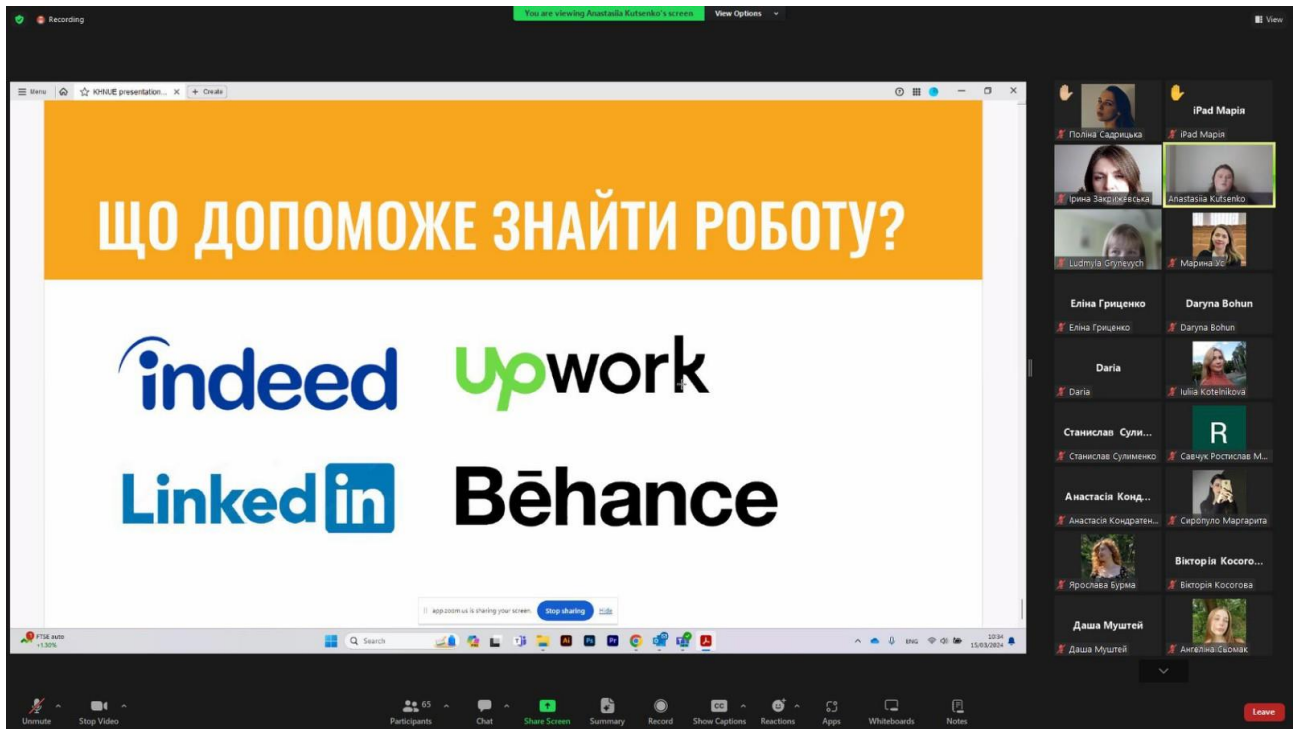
Recording

You are viewing Anastasiia Kutsenko's screen

View Options

View

Menu

KHNUE presentation...

Create

ЩО ДОПОМОЖЕ ЗНАЙТИ РОБОТУ?

indeed

upwork

Linkedin

Bēhance

app.zoom.us is sharing your screen.

Stop sharing

Hide

FTSE auto +1.30%

Search

ENG

10:34 15/03/2024

Поліна Садрицька

iPad Марія

iPad Марія

Ірина Закрижевська

Anastasiia Kutsenko

Ludmyla Grynevych

Марина Ус

Еліна Гриценко

Еліна Гриценко

Daryna Bohun

Daryna Bohun

Daria

Daria

Iuliia Kotelnikova

Станислав Сули...

Станислав Сулименко

R

Савчук Ростислав М...

Анастасія Конд...

Анастасія Кондратен...

Сиропуло Маргарита

Ярослава Бурма

Вікторія Косого...

Вікторія Косогова

Даша Муштей

Даша Муштей

Ангеліна Сьомак

Unmute

Stop Video

65

Participants

Chat

Share Screen

Summary

Record

Show Captions

Reactions

Apps

Whiteboards

Notes

Leave